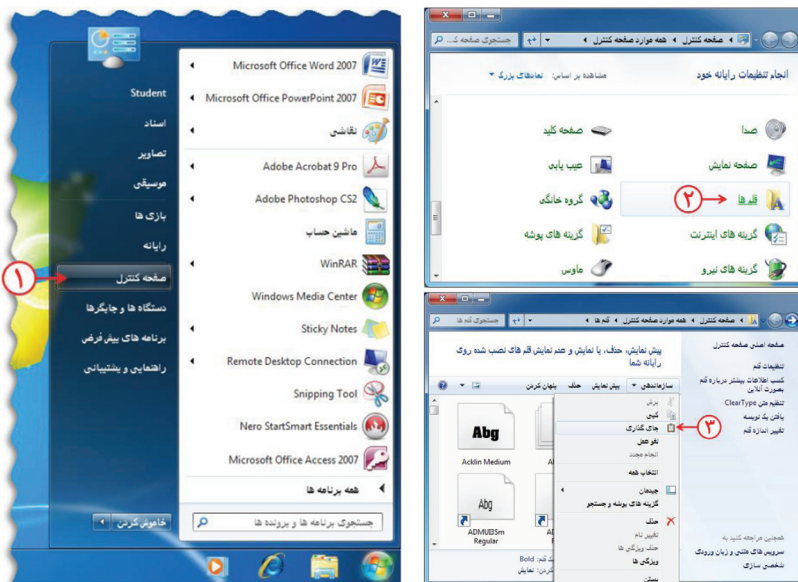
Student
اسناد
تصاویر
موسیقی
بازی ها
رایانه
صفحه کنترل
۱
دستگاه ها و چاپگرها
برنامه های پیش فرض
راهنمایی و پشتیبانی
خاموش کردن

Microsoft Office Word 2007
Microsoft Office PowerPoint 2007
نقاشی
Adobe Acrobat 9 Pro
Adobe Photoshop CS2
ماشین حساب
WinRAR
Windows Media Center
Sticky Notes
Remote Desktop Connection
Snipping Tool
Nero StartSmart Essentials
Microsoft Office Access 2007
همه برنامه ها
جستجوی برنامه ها و پرونده ها

صفحه کنترل ◄ همه موارد صفحه کنترل ◄
جستجوی صفحه ک...
انجام تنظیمات رایانه خود
مشاهده بر اساس: نمادهای بزرگ
صدا
صفحه کلید
صفحه نمایش
عیب یابی
قلم ها
۲
گروه خانگی
گزینه های اینترنت
گزینه های پوشه
گزینه های نیرو
ماوس

صفحه کنترل ◄ همه موارد صفحه کنترل ◄ قلم ها ◄
جستجوی قلم ها
صفحه اصلی صفحه کنترل
تنظیمات قلم
کسب اطلاعات بیشتر درباره قلم بصورت آنلاین
تنظیم متن ClearType
یافتن یک نویسه
تغییر اندازه قلم
پیش نمایش، حذف، یا نمایش و عدم نمایش قلم های نصب شده روی رایانه شما
سازماندهی
پیش نمایش
حذف
پنهان کردن
برش
کپی
جای گذاری
۳
نو عمل
انجام مجدد
انتخاب همه
چیدمان
گزینه های پوشه و جستجو
حذف
تغییر نام
حذف ویژگی ها
ویژگی ها
بستن
Abg
Acklin Medium
Abg
ADMUI3Sm Regular
همچنین مراجعه کنید به
سرویس های متنی و زبان ورودی
شخصی سازی
Bold
نمایش